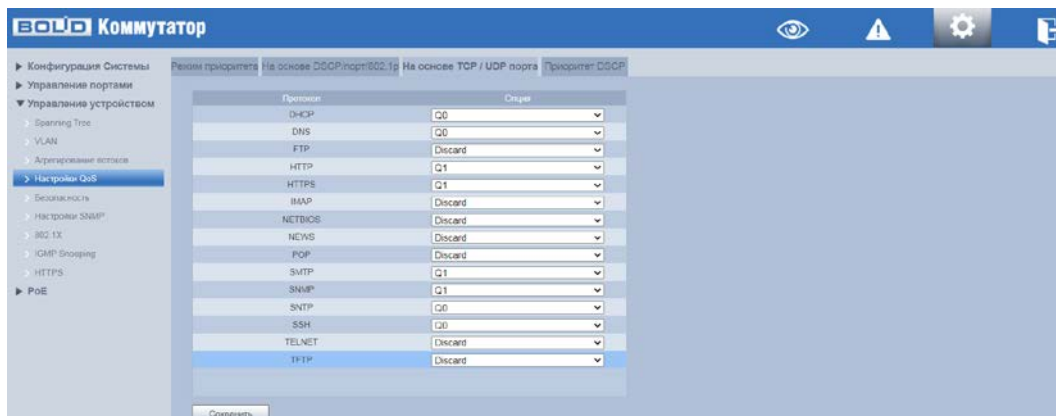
BOLID Коммутатор

▶ Конфигурация Системы
▶ Управление портами
▼ Управление устройством
Spanning Tree
VLAN
Агрегирование потоков
> Настройки QoS
Безопасность
Настройки SNMP
802.1X
IGMP Snooping
HTTPS
▶ PoE

Режим приоритета | На основе DSCP/порт/802.1p | На основе TCP / UDP порта | Приоритет DSCP

| Протокол | Опция |
|---|---|
| DHCP | Q0 |
| DNS | Q0 |
| FTP | Discard |
| HTTP | Q1 |
| HTTPS | Q1 |
| IMAP | Discard |
| NETBIOS | Discard |
| NEWS | Discard |
| POP | Discard |
| SMTP | Q1 |
| SNMP | Q1 |
| SNTP | Q0 |
| SSH | Q0 |
| TELNET | Discard |
| TFTP | Discard |

Сохранить